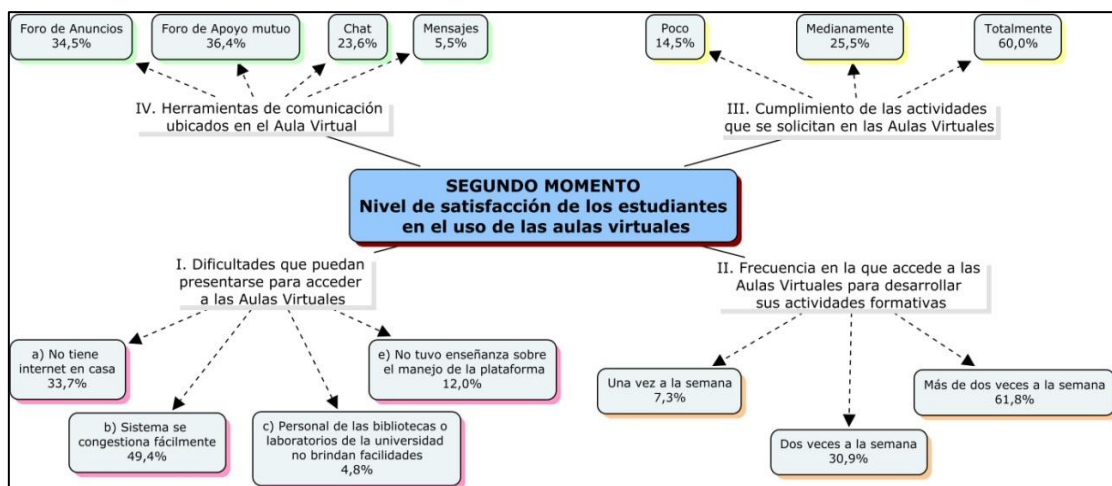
Foro de Anuncios
34,5%

Foro de Apoyo mutuo
36,4%

Chat
23,6%

Mensajes
5,5%

IV. Herramientas de comunicación ubicados en el Aula Virtual

Poco
14,5%

Medianamente
25,5%

Totalmente
60,0%

III. Cumplimiento de las actividades que se solicitan en las Aulas Virtuales

SEGUNDO MOMENTO
Nivel de satisfacción de los estudiantes en el uso de las aulas virtuales

I. Dificultades que puedan presentarse para acceder a las Aulas Virtuales

a) No tiene internet en casa
33,7%

b) Sistema se congestiona fácilmente
49,4%

c) Personal de las bibliotecas o laboratorios de la universidad no brindan facilidades
4,8%

e) No tuvo enseñanza sobre el manejo de la plataforma
12,0%

II. Frecuencia en la que accede a las Aulas Virtuales para desarrollar sus actividades formativas

Una vez a la semana
7,3%

Dos veces a la semana
30,9%

Más de dos veces a la semana
61,8%